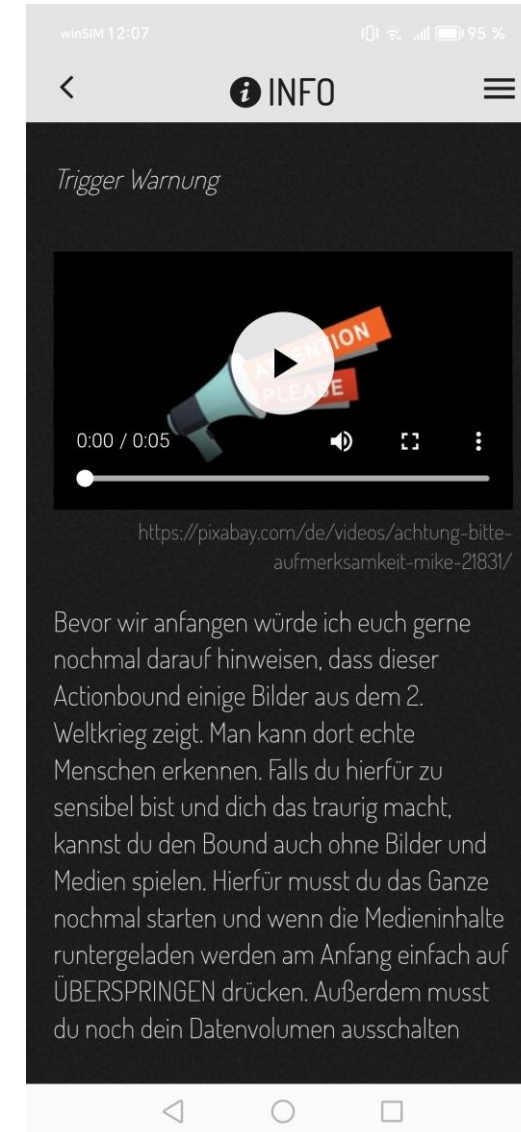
winSIM 12:07 95 %

<

INFO

Trigger Warnung

ION
PLEASE

0:00 / 0:05

https://pixabay.com/de/videos/achtung-bitte-aufmerksamkeit-mike-21831/

Bevor wir anfangen würde ich euch gerne nochmal darauf hinweisen, dass dieser Actionbound einige Bilder aus dem 2. Weltkrieg zeigt. Man kann dort echte Menschen erkennen. Falls du hierfür zu sensibel bist und dich das traurig macht, kannst du den Bound auch ohne Bilder und Medien spielen. Hierfür musst du das Ganze nochmal starten und wenn die Medieninhalte runtergeladen werden am Anfang einfach auf ÜBERSPRINGEN drücken. Außerdem musst du noch dein Datenvolumen ausschalten